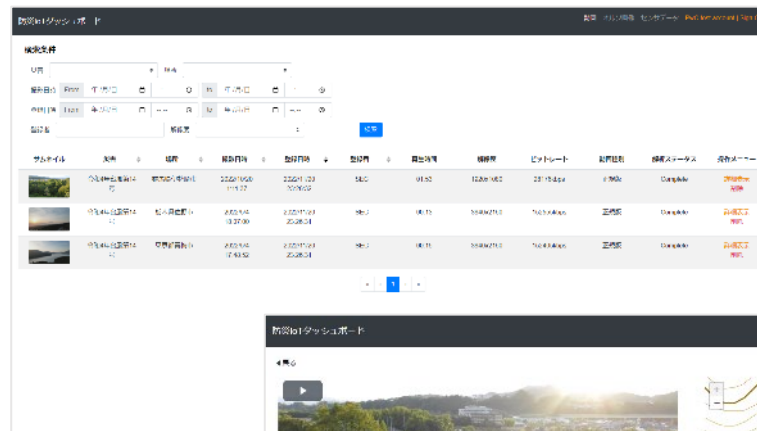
防災IoTダッシュボード

検索条件

From

To

From

To

検索

| サムネイル | 場所 | 撮影日時 | 登録日時 | 登録者 | 再生時間 | 解像度 | ビットレート | 公開範囲 | 処理ステータス | 操作メニュー |
|---|---|---|---|---|---|---|---|---|---|---|
| | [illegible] | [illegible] | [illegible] | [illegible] | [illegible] | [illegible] | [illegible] | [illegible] | Complete | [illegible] |
| | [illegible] | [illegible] | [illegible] | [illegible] | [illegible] | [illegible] | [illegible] | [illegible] | Complete | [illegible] |
| | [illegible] | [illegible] | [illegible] | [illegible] | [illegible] | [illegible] | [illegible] | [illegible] | Complete | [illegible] |

« 1 »

防災IoTダッシュボード

◀戻る